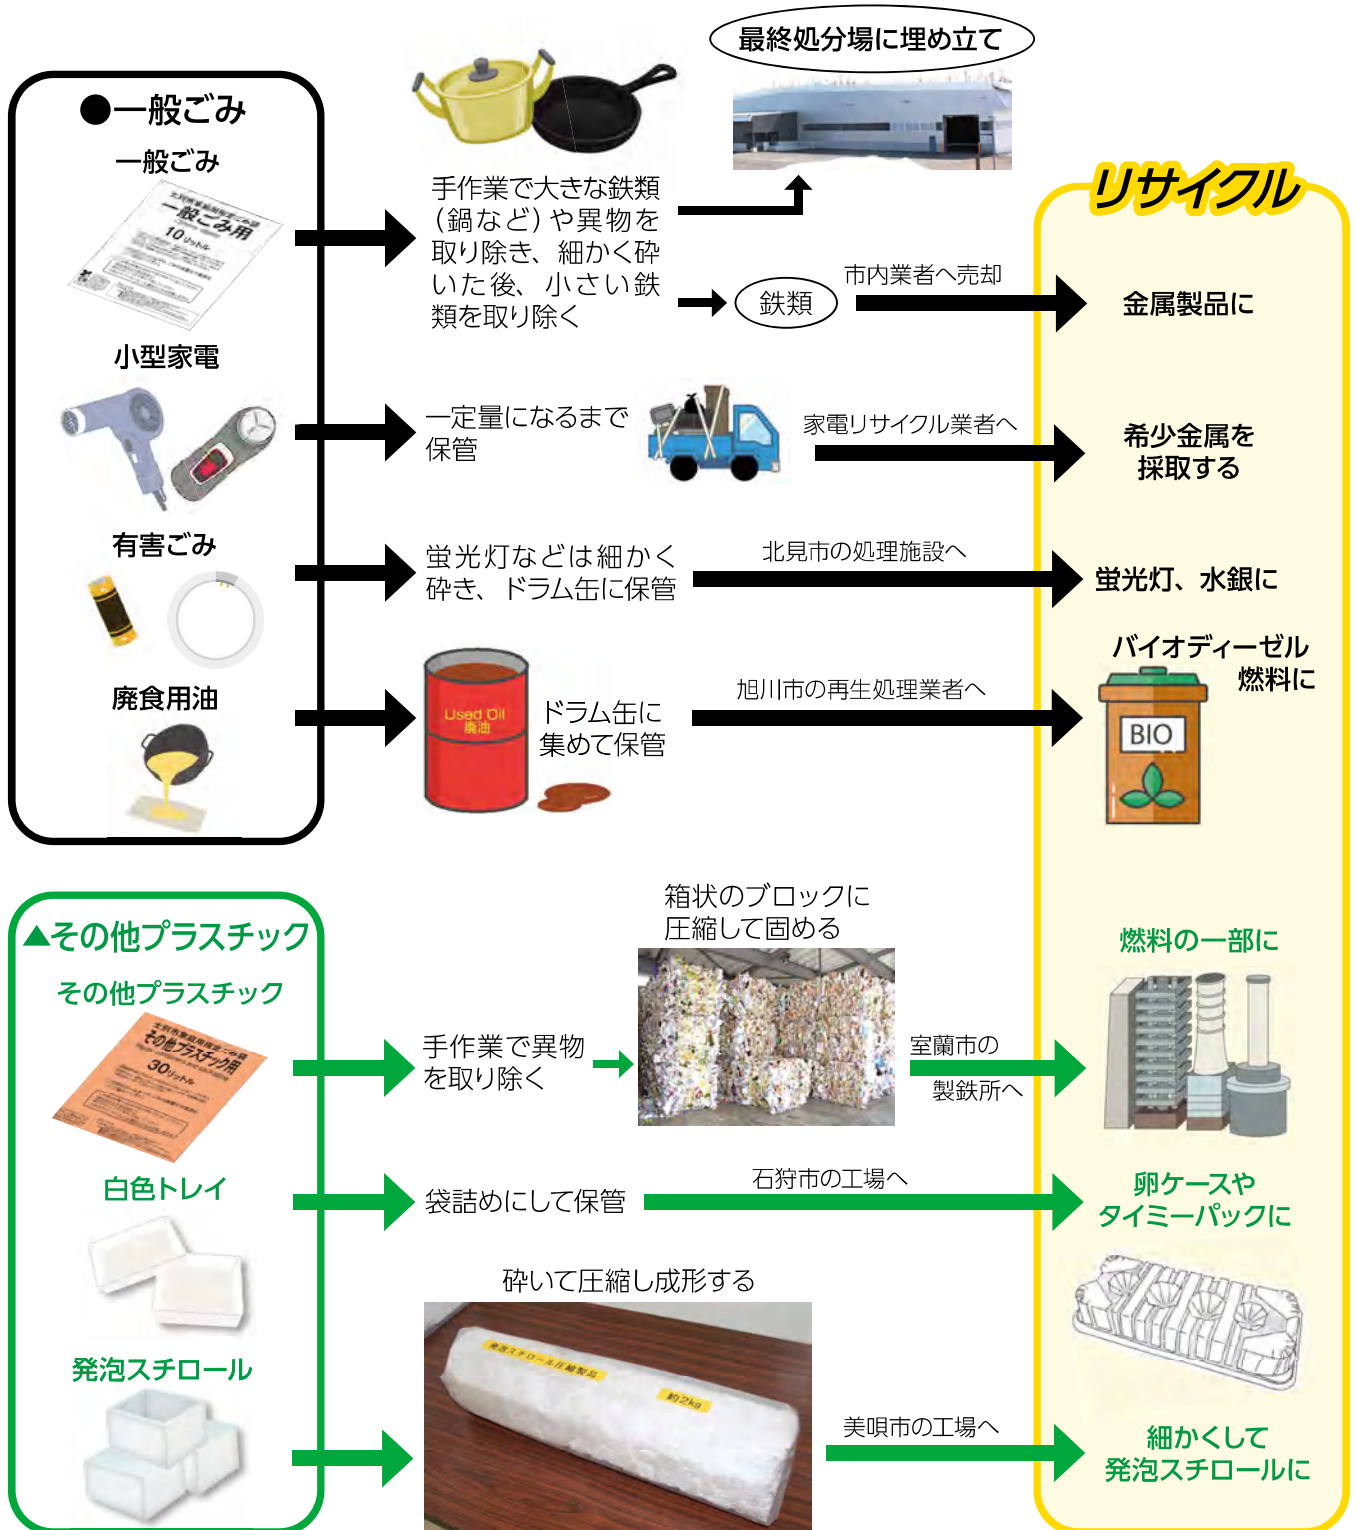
●一般ごみ

一般ごみ

北見市指定ごみ袋
一般ごみ用
10リットル

小型家電

有害ごみ

廃食用油

最終処分場に埋め立て

手作業で大きな鉄類(鍋など)や異物を取り除き、細かく砕いた後、小さい鉄類を取り除く

鉄類

市内業者へ売却

一定量になるまで保管

家電リサイクル業者へ

蛍光灯などは細かく砕き、ドラム缶に保管

北見市の処理施設へ

Used Oil
廃油

ドラム缶に集めて保管

旭川市の再生処理業者へ

リサイクル

金属製品に

希少金属を採取する

蛍光灯、水銀に

バイオディーゼル燃料に

BIO

▲その他プラスチック

その他プラスチック

北見市指定ごみ袋
その他プラスチック用
30リットル

白色トレイ

発泡スチロール

箱状のブロックに圧縮して固める

手作業で異物を取り除く

室蘭市の製鉄所へ

袋詰めにして保管

石狩市の工場へ

砕いて圧縮し成形する

発泡スチロール圧縮製品

約2kg

美唄市の工場へ

燃料の一部に

卵ケースやタイミーパックに

細かくして発泡スチロールに